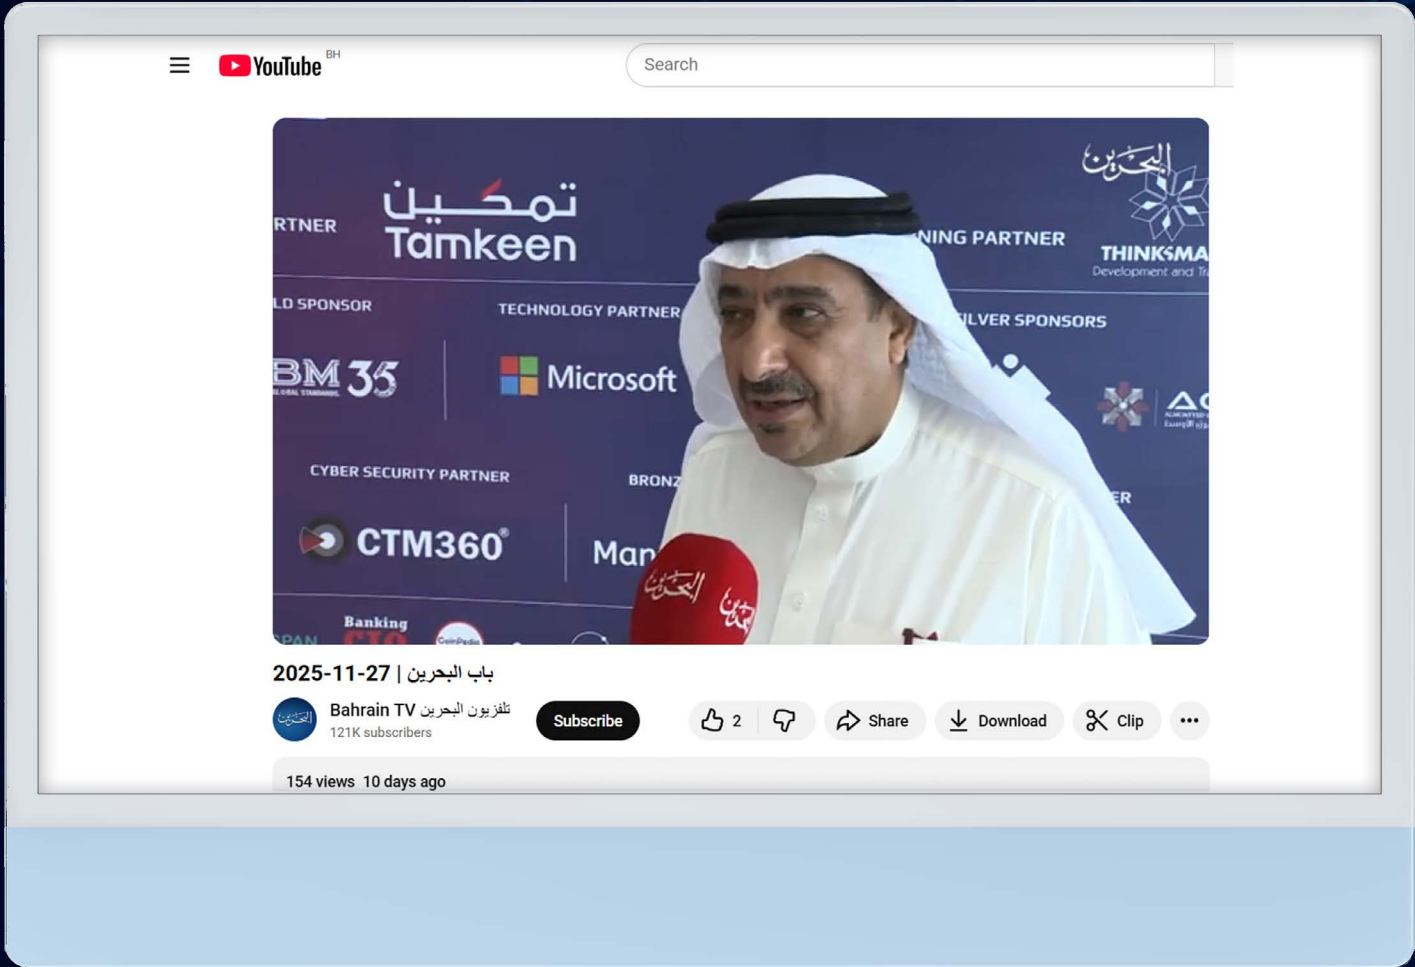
YouTube BH

Search

RTNER

تمكين
Tamkeen

NING PARTNER

البحرين
THINKSMA
Development and Tr

LD SPONSOR

TECHNOLOGY PARTNER

ILVER SPONSORS

BM 35
GLOBAL STANDARDS

Microsoft

CYBER SECURITY PARTNER

BRONZ

ER

CTM360®

Man

Banking
CIO

PAN

CoinPedia

البحرين

باب البحرين | 2025-11-27

Bahrain TV تلفزيون البحرين
121K subscribers

Subscribe

2

Share

Download

Clip

154 views 10 days ago